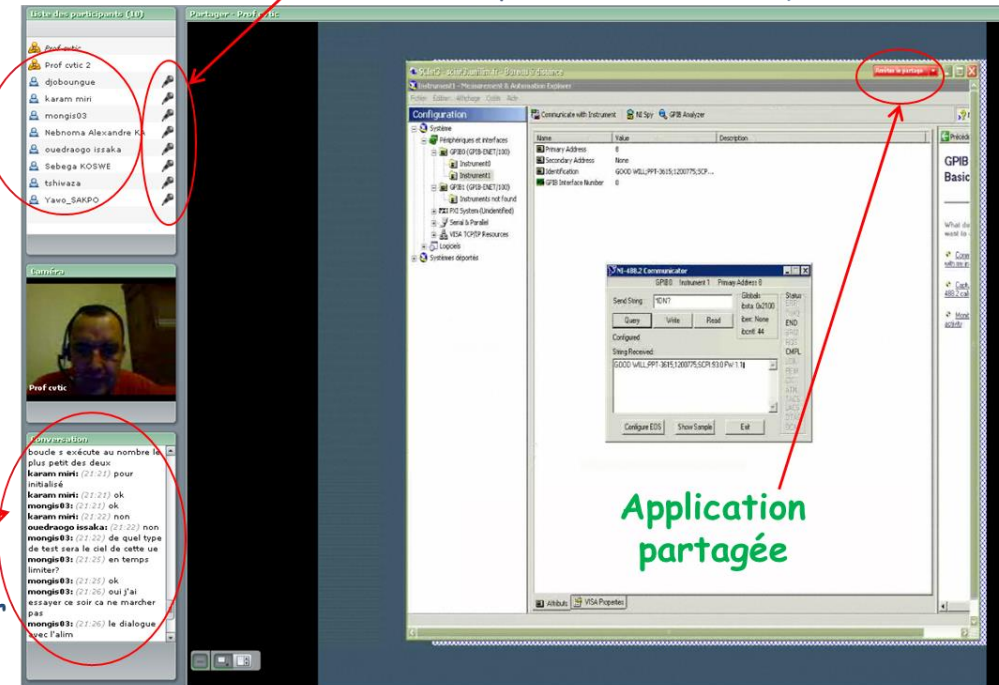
Liste des participants (10)

Prof cvtic
Prof cvtic 2
djobougue
karam miri
mongis03
Nebnoma Alexandre KA
ouedraogo issaka
Sebega KOSWE
tshiwaza
Yavo_SAKPO

Partager - Prof cvtic

Caméra

Prof cvtic

Conversation

boucle s exécute au nombre le plus petit des deux
karam miri: (21:21) pour initialisé
karam miri: (21:21) ok
mongis03: (21:21) ok
karam miri: (21:22) non
ouedraogo issaka: (21:22) non
mongis03: (21:22) de quel type de test sera le ciel de cette ue
mongis03: (21:25) en temps limiter?
mongis03: (21:25) ok
mongis03: (21:26) oui j'ai essayer ce soir ca ne marcher pas
mongis03: (21:26) le dialogue avec l'alim

Instrument1 - Measurement & Automation Explorer

Fichier Edition Affichage Outils Aide

Arrêter le partage

Configuration

Communicate with Instrument   NI Spy   GPIB Analyzer

Système
Périphériques et interfaces
GPIB0 (GPIB-ENET/100)
Instrument0
Instrument1
GPIB1 (GPIB-ENET/100)
Instruments not found
PXI System (Unidentified)
Serial & Parallel
VISA TCP/IP Resources
Logiciels
Systèmes déportés

| Name | Value | Description |
|---|---|---|
| Primary Address | 8 | |
| Secondary Address | None | |
| Identification | GOOD WILL,PPT-3615,1200775,SCP... | |
| GPIB Interface Number | 0 | |

NI-488.2 Communicator
GPIB0   Instrument 1   Primary Address 8
Send String: *IDN?
Query   Write   Read
Configured
String Received:
GOOD WILL,PPT-3615,1200775,SCPI:93.0 FW:1.1
Globals
ibsta 0x2100
iberr None
ibcntl 44
Status
END
CMPL
Configure EOS   Show Sample   Exit

Attributs   VISA Properties

Précédent
GPIB
Basic

Application partagée